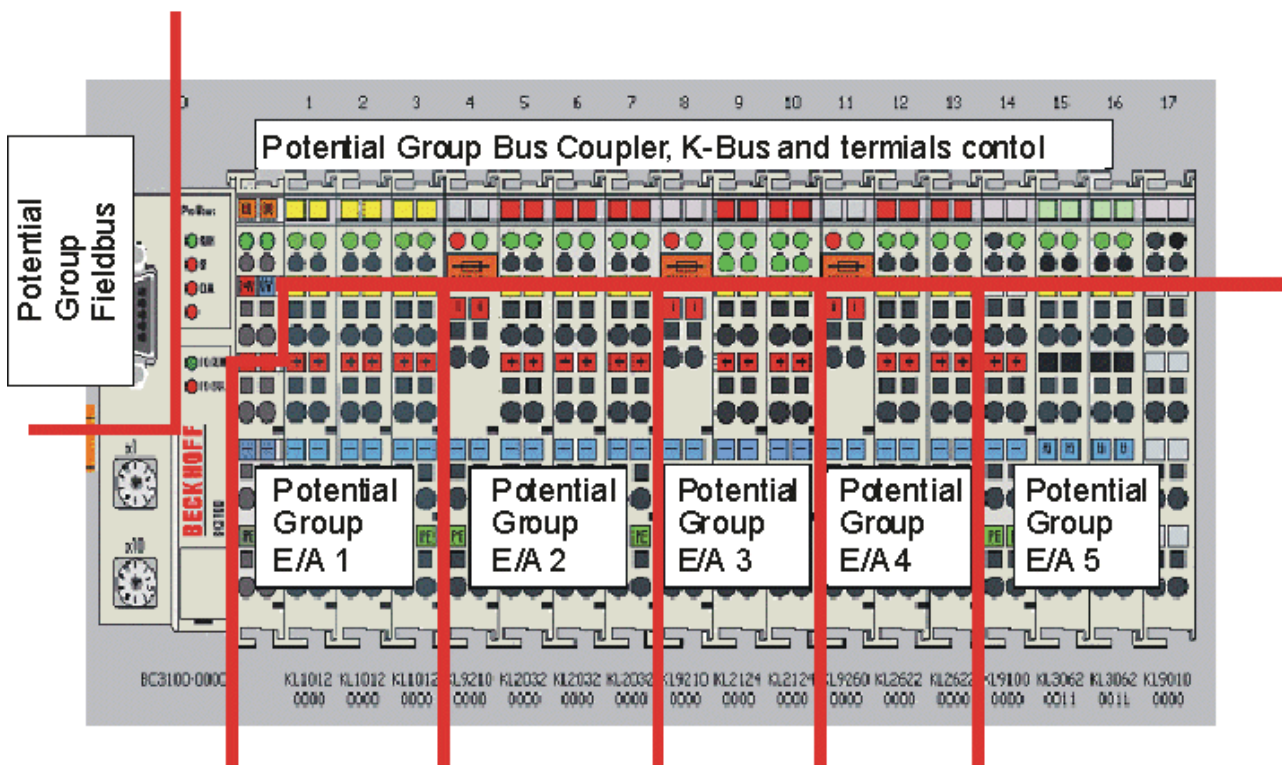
0 1 2 3 4 5 6 7 8 9 10 11 12 13 14 15 16 17

Potential Group Bus Coupler, K-Bus and termials contol

Potential Group Fieldbus

BECKHOFF

Potential Group E/A 1

Potential Group E/A 2

Potential Group E/A 3

Potential Group E/A 4

Potential Group E/A 5

BC3100-0000

KL1012 0000

KL1012 0000

KL1012 0000

KL9210 0000

KL2032 0000

KL2032 0000

KL2032 0000

KL9210 0000

KL2124 0000

KL2124 0000

KL9260 0000

KL2622 0000

KL2622 0000

KL9100 0000

KL3062 0011

KL3062 0011

KL9010 0000